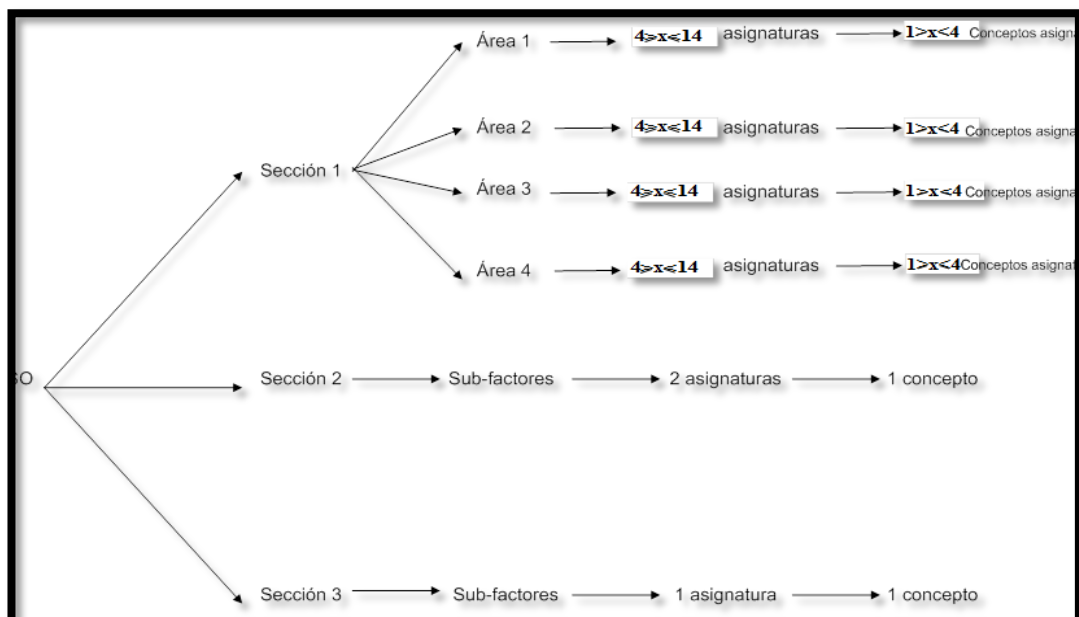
SO

Sección 1

Área 1 → $4 \geqslant x \leqslant 14$ asignaturas → $1 > x < 4$ Conceptos asigna

Área 2 → $4 \geqslant x \leqslant 14$ asignaturas → $1 > x < 4$ Conceptos asigna

Área 3 → $4 \geqslant x \leqslant 14$ asignaturas → $1 > x < 4$ Conceptos asigna

Área 4 → $4 \geqslant x \leqslant 14$ asignaturas → $1 > x < 4$ Conceptos asignat

Sección 2 → Sub-factores → 2 asignaturas → 1 concepto

Sección 3 → Sub-factores → 1 asignatura → 1 concepto